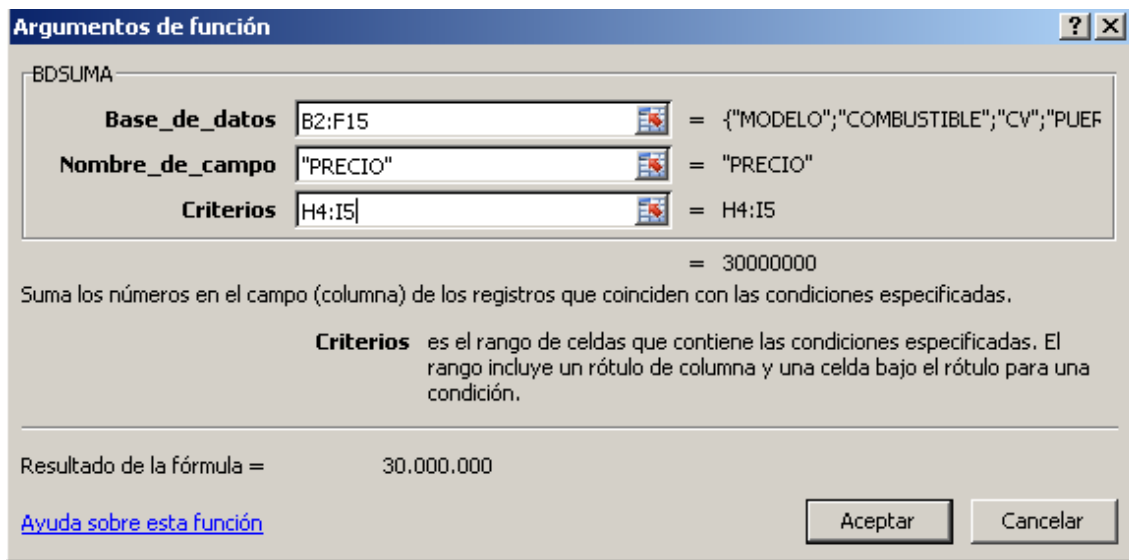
Argumentos de función

?

X

BDSUMA

Base_de_datos B2:F15 = {"MODELO";"COMBUSTIBLE";"CV";"PUEF

Nombre_de_campo "PRECIO" = "PRECIO"

Criterios H4:I5 = H4:I5

= 30000000

Suma los números en el campo (columna) de los registros que coinciden con las condiciones especificadas.

Criterios es el rango de celdas que contiene las condiciones especificadas. El rango incluye un rótulo de columna y una celda bajo el rótulo para una condición.

Resultado de la fórmula = 30.000.000

Ayuda sobre esta función

Aceptar

Cancelar